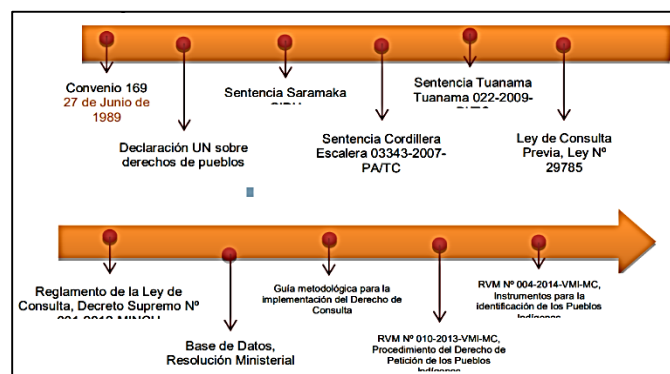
Convenio 169
27 de Junio de 1989

Declaración UN sobre derechos de pueblos

Sentencia Saramaka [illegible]

Sentencia Cordillera Escalera 03343-2007-PA/TC

Sentencia Tuanama Tuanama 022-2009-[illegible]

Ley de Consulta Previa, Ley Nº 29785

Reglamento de la Ley de Consulta, Decreto Supremo Nº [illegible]

Base de Datos, Resolución Ministerial

Guía metodológica para la implementación del Derecho de Consulta

RVM Nº 010-2013-VMI-MC, Procedimiento del Derecho de Petición de los Pueblos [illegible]

RVM Nº 004-2014-VMI-MC, Instrumentos para la identificación de los Pueblos Indígenas